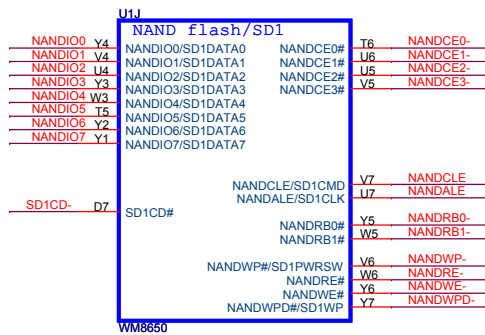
U1J

NAND flash/SD1

NANDIO0 Y4 NANDIO0/SD1DATA0
NANDIO1 V4 NANDIO1/SD1DATA1
NANDIO2 U4 NANDIO2/SD1DATA2
NANDIO3 Y3 NANDIO3/SD1DATA3
NANDIO4 W3 NANDIO4/SD1DATA4
NANDIO5 T5 NANDIO5/SD1DATA5
NANDIO6 Y2 NANDIO6/SD1DATA6
NANDIO7 Y1 NANDIO7/SD1DATA7

NANDCE0# T6 NANDCE0-
NANDCE1# U6 NANDCE1-
NANDCE2# U5 NANDCE2-
NANDCE3# V5 NANDCE3-

NANDCLE/SD1CMD V7 NANDCLE
NANDALE/SD1CLK U7 NANDALE

SD1CD- D7 SD1CD#

NANDRB0# Y5 NANDRB0-
NANDRB1# W5 NANDRB1-

NANDWP#/SD1PWRSW V6 NANDWP-
NANDRE# W6 NANDRE-
NANDWE# Y6 NANDWE-
NANDWPD#/SD1WP Y7 NANDWPD-

WM8650